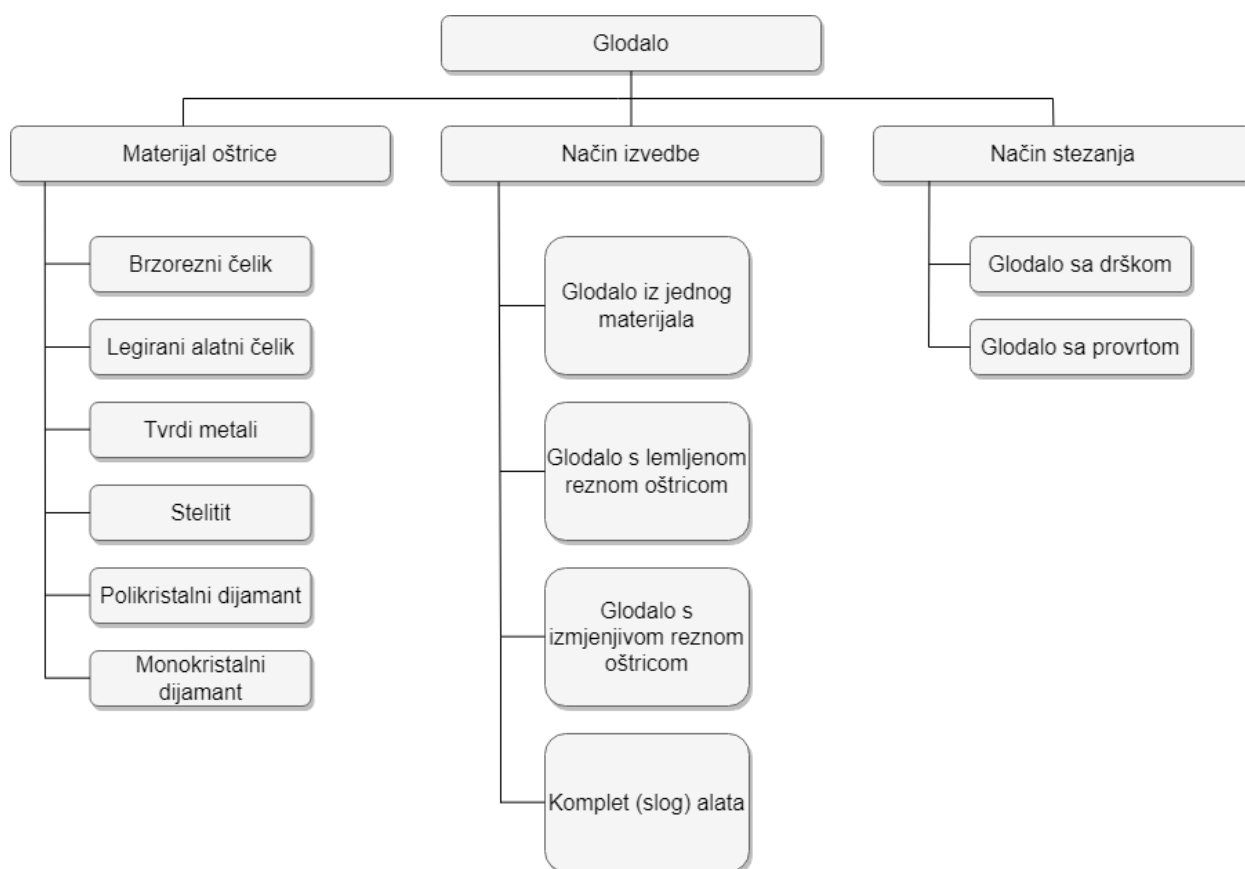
Glodalo

Materijal oštrice

Brzorezni čelik

Legirani alatni čelik

Tvrdi metali

Stelitit

Polikristalni dijamant

Monokristalni dijamant

Način izvedbe

Glodalo iz jednog materijala

Glodalo s lemljenom reznom oštricom

Glodalo s izmjenjivom reznom oštricom

Komplet (slog) alata

Način stezanja

Glodalo sa drškom

Glodalo sa provrtom